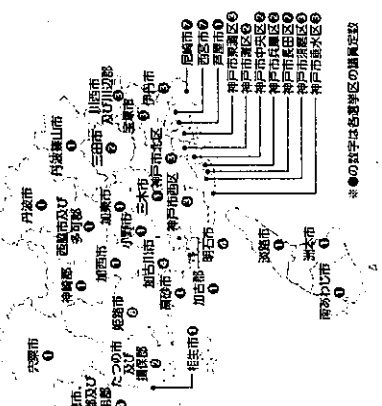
尼崎市❻
西宮市❹
芦屋市❶
神戸市東灘区❷
神戸市灘区❷
神戸市中央区❷
神戸市兵庫区❷
神戸市長田区❷
神戸市須磨区❷
神戸市垂水区❸

※●の数字は各選挙区の議員定数

伊丹市
川西市及び川辺郡
宝塚市
三田市
丹波篠山市
丹波市
西脇市及び多可郡
加東市
神戸市北区
三木市
加西市
小野市
神戸市西区
加古川市
明石市
稲美市
高砂市
加古郡
姫路市
神崎郡
たつの市及び揖保郡
相生市❶
宍粟市
淡路市
洲本市
南あわじ市
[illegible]市
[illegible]及び